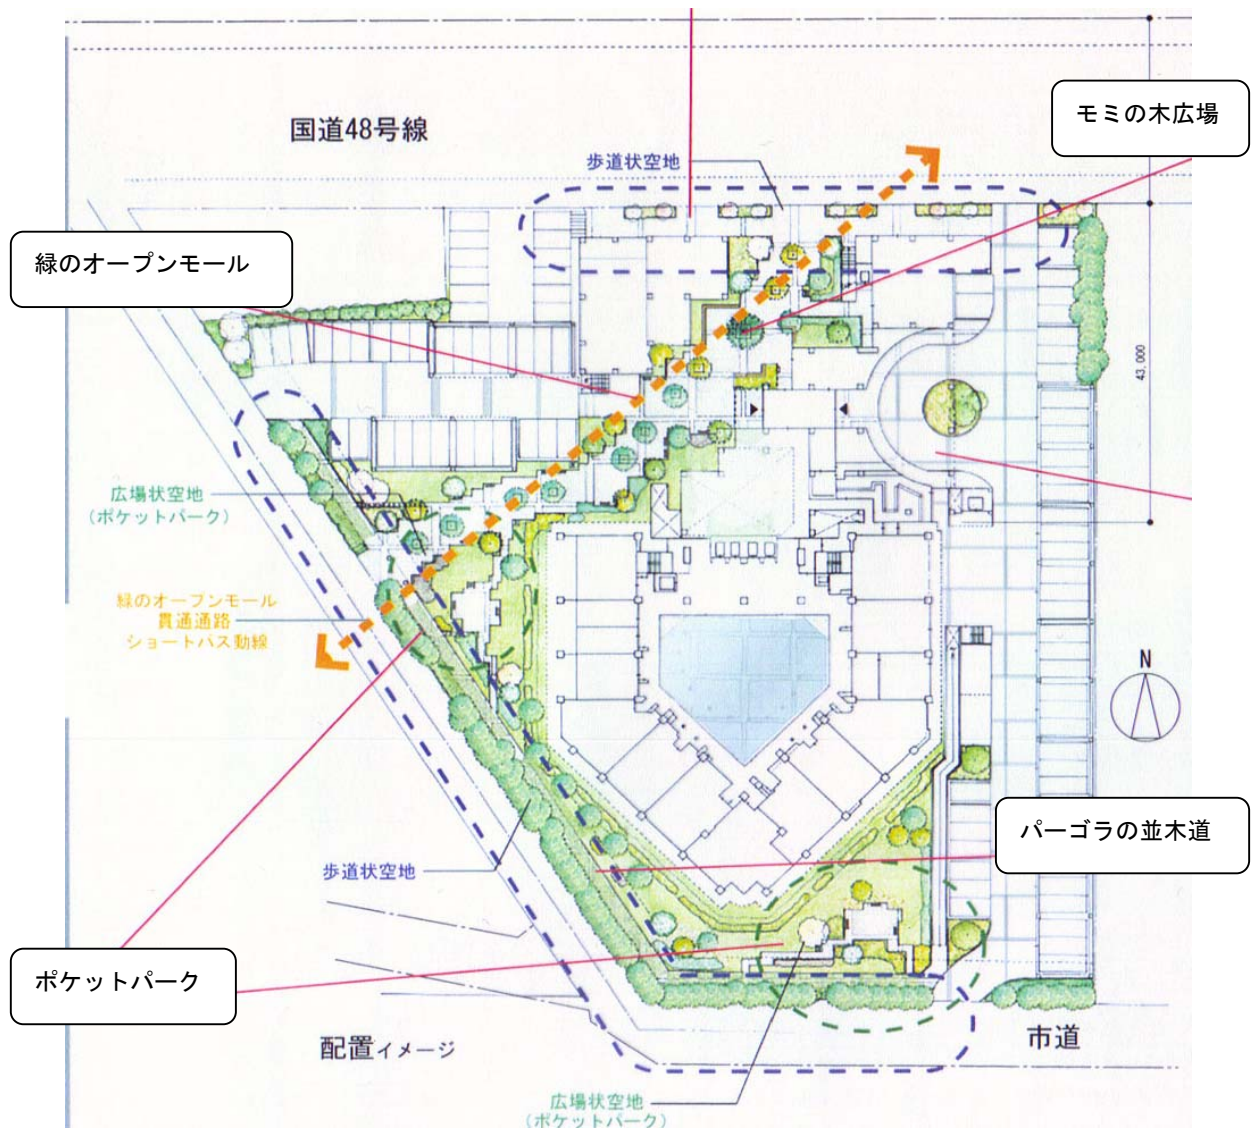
国道48号線

モミの木広場

歩道状空地

緑のオープンモール

43,000

広場状空地
(ポケットパーク)

緑のオープンモール
貫通通路
ショートパス動線

N

パーゴラの並木道

歩道状空地

ポケットパーク

配置イメージ

市道

広場状空地
(ポケットパーク)